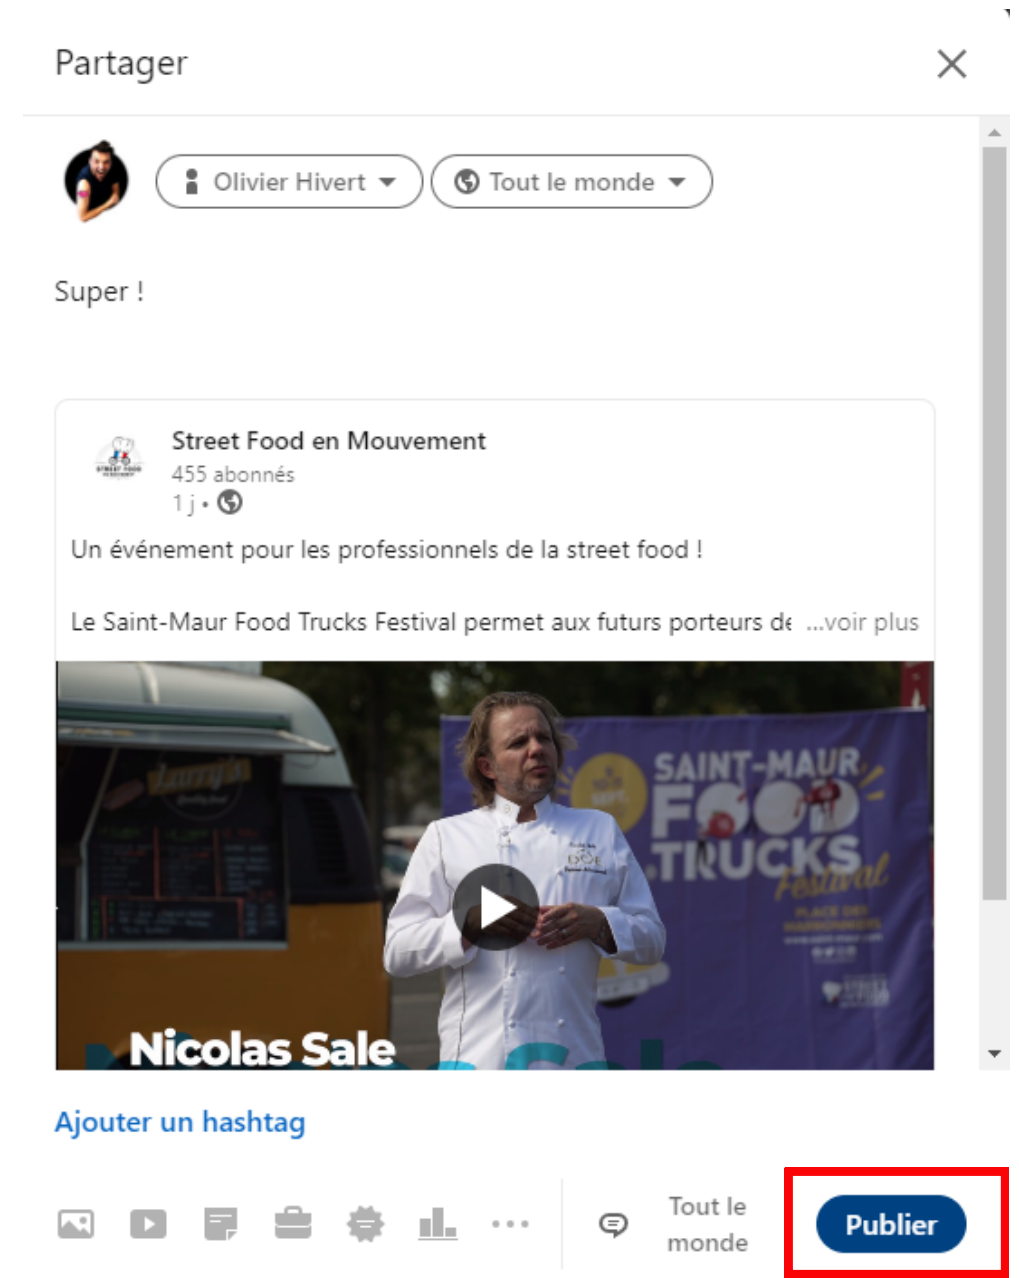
Partager

Olivier Hivert
Tout le monde

Super !

Street Food en Mouvement
455 abonnés
1 j •

Un événement pour les professionnels de la street food !

Le Saint-Maur Food Trucks Festival permet aux futurs porteurs de ...voir plus

SAINT-MAUR FOOD TRUCKS Festival

Nicolas Sale

Ajouter un hashtag

Tout le monde

Publier